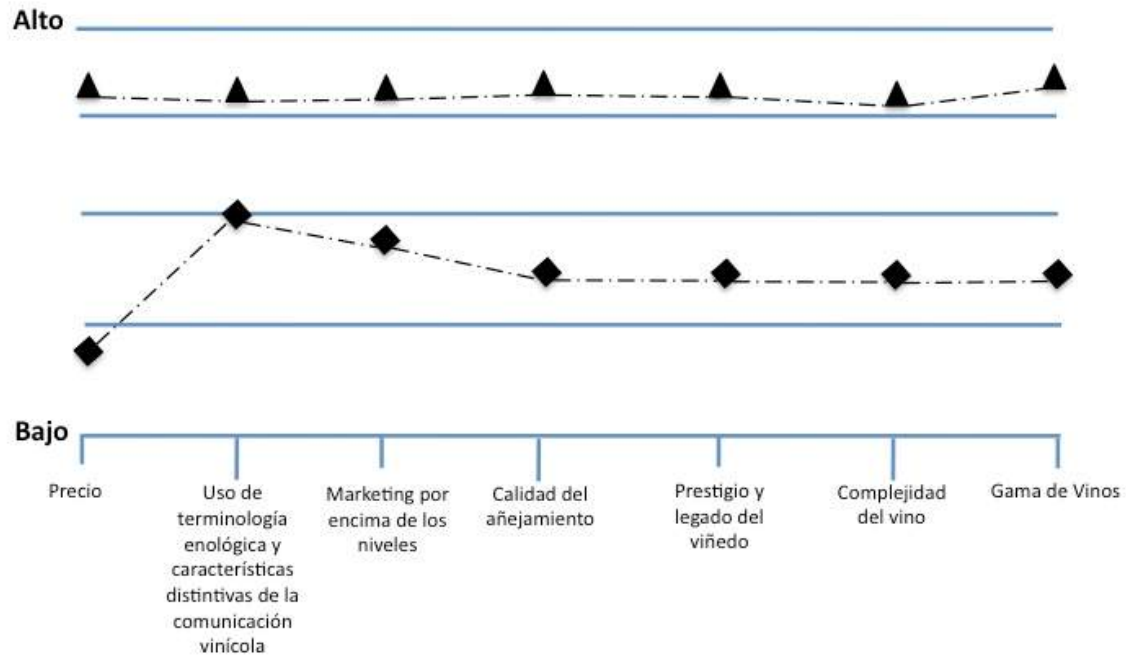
Alto

Bajo

Precio

Uso de terminología enológica y características distintivas de la comunicación vinícola

Marketing por encima de los niveles

Calidad del añejamiento

Prestigio y legado del viñedo

Complejidad del vino

Gama de Vinos